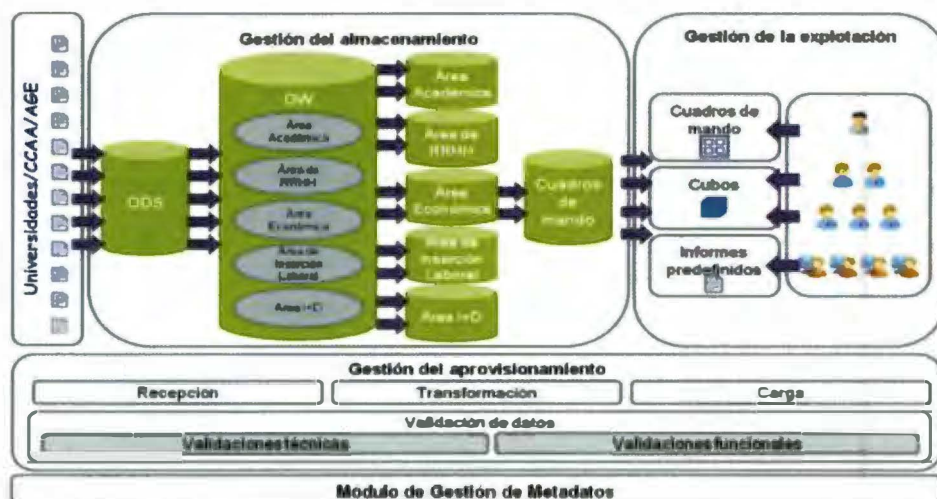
Universidades/CCAA/AGE

Gestión del almacenamiento

ODS

DW

Área Académica

Área de RRHH

Área Económica

Área de Inserción Laboral

Área I+D

Área Académica

Área de RRHH

Área Económica

Área de Inserción Laboral

Área I+D

Cuadros de mando

Gestión de la explotación

Cuadros de mando

Cubos

Informes predefinidos

Gestión del aprovisionamiento

Recepcion

Transformación

Carga

Validación de datos

Validaciones técnicas

Validaciones funcionales

Modulo de Gestión de Metadatos